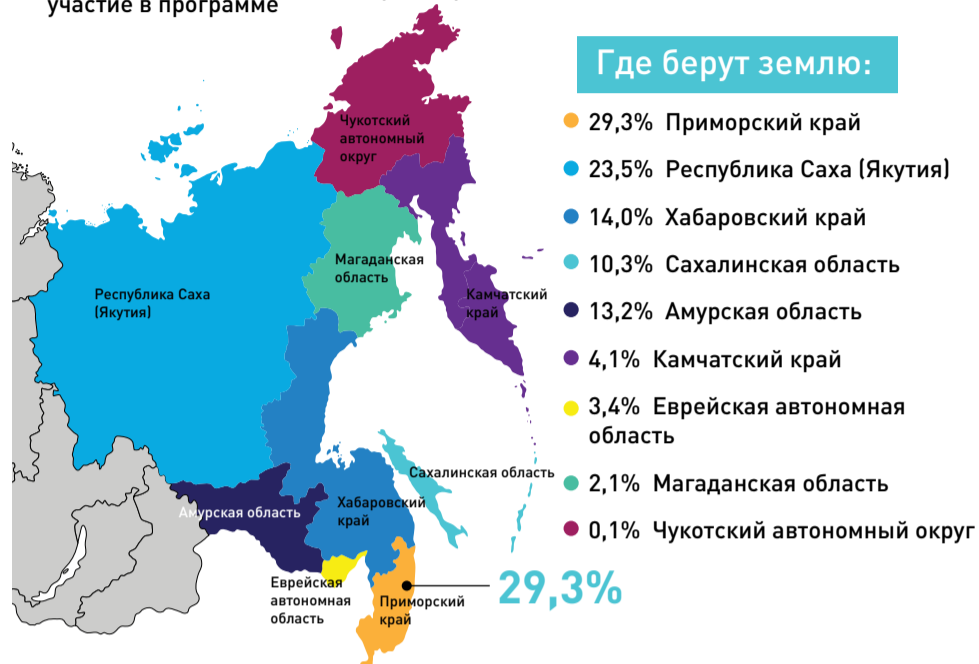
участие в программе

Где берут землю:

29,3% Приморский край
23,5% Республика Саха (Якутия)
14,0% Хабаровский край
10,3% Сахалинская область
13,2% Амурская область
4,1% Камчатский край
3,4% Еврейская автономная область
2,1% Магаданская область
0,1% Чукотский автономный округ

Чукотский автономный округ
Магаданская область
Республика Саха (Якутия)
Камчатский край
Сахалинская область
Амурская область
Хабаровский край
Еврейская автономная область
Приморский край
29,3%